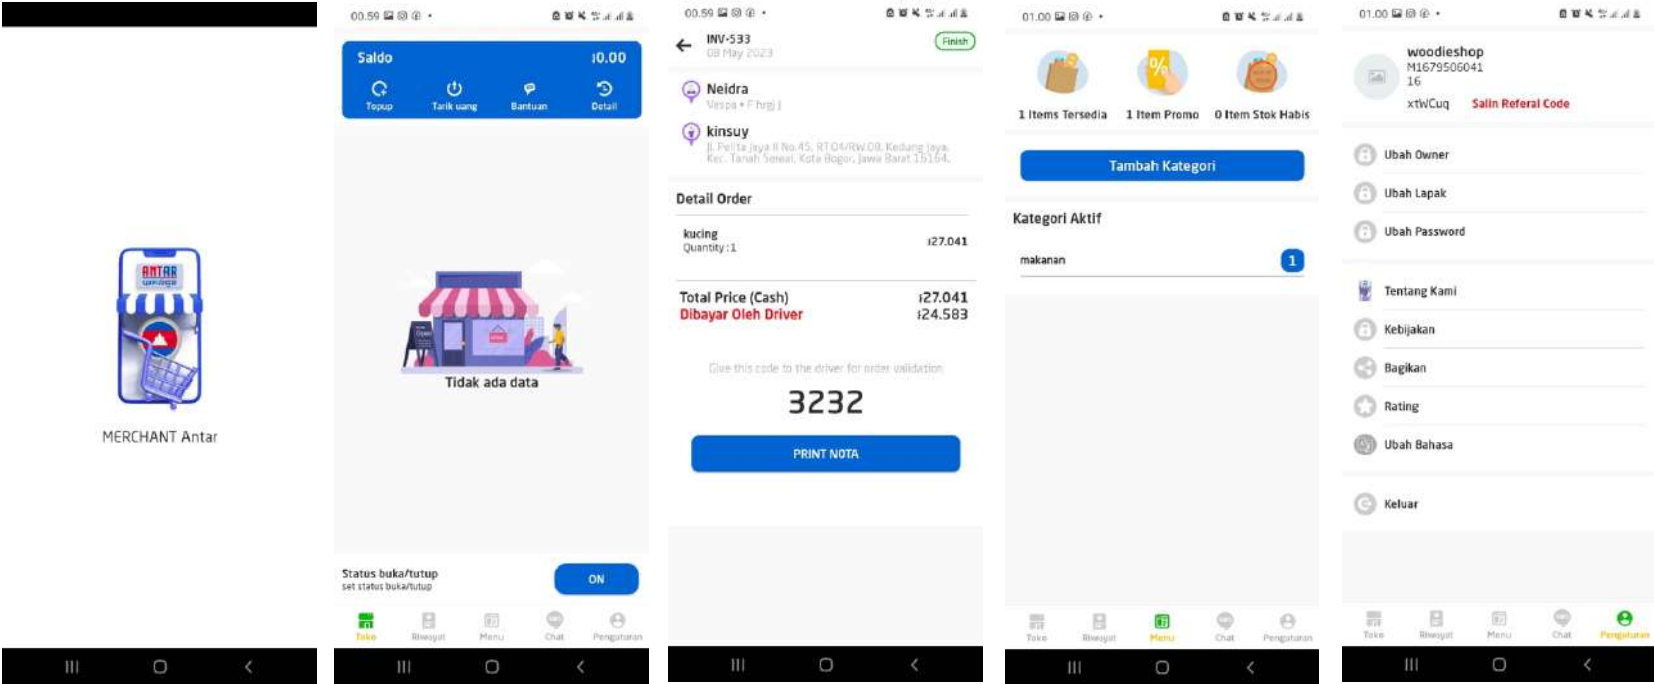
ANTAR

MERCHANT Antar

00.59

Saldo ¡0.00

Topup Tarik uang Bantuan Detail

Tidak ada data

Status buka/tutup
set status buka/tutup

ON

Toko Riwayat Menu Chat Pengaturan

00.59

INV-533
08 May 2023

Finish

Neidra
Vespa • F hrgj j

kinsuy
Jl. Pelita Jaya II No.45, RT.04/RW.08, Kedung Jaya, Kec. Tanah Sereal, Kota Bogor, Jawa Barat 16164,

Detail Order

kucing
Quantity : 1

¡27.041

Total Price (Cash) ¡27.041
Dibayar Oleh Driver ¡24.583

Give this code to the driver for order validation

3232

PRINT NOTA

01.00

1 Items Tersedia 1 Item Promo 0 Item Stok Habis

Tambah Kategori

Kategori Aktif

makanan 1

Toko Riwayat Menu Chat Pengaturan

01.00

woodieshop
M1679506041
16
xtWCuq Salin Referal Code

Ubah Owner

Ubah Lapak

Ubah Password

Tentang Kami

Kebijakan

Bagikan

Rating

Ubah Bahasa

Keluar

Toko Riwayat Menu Chat Pengaturan